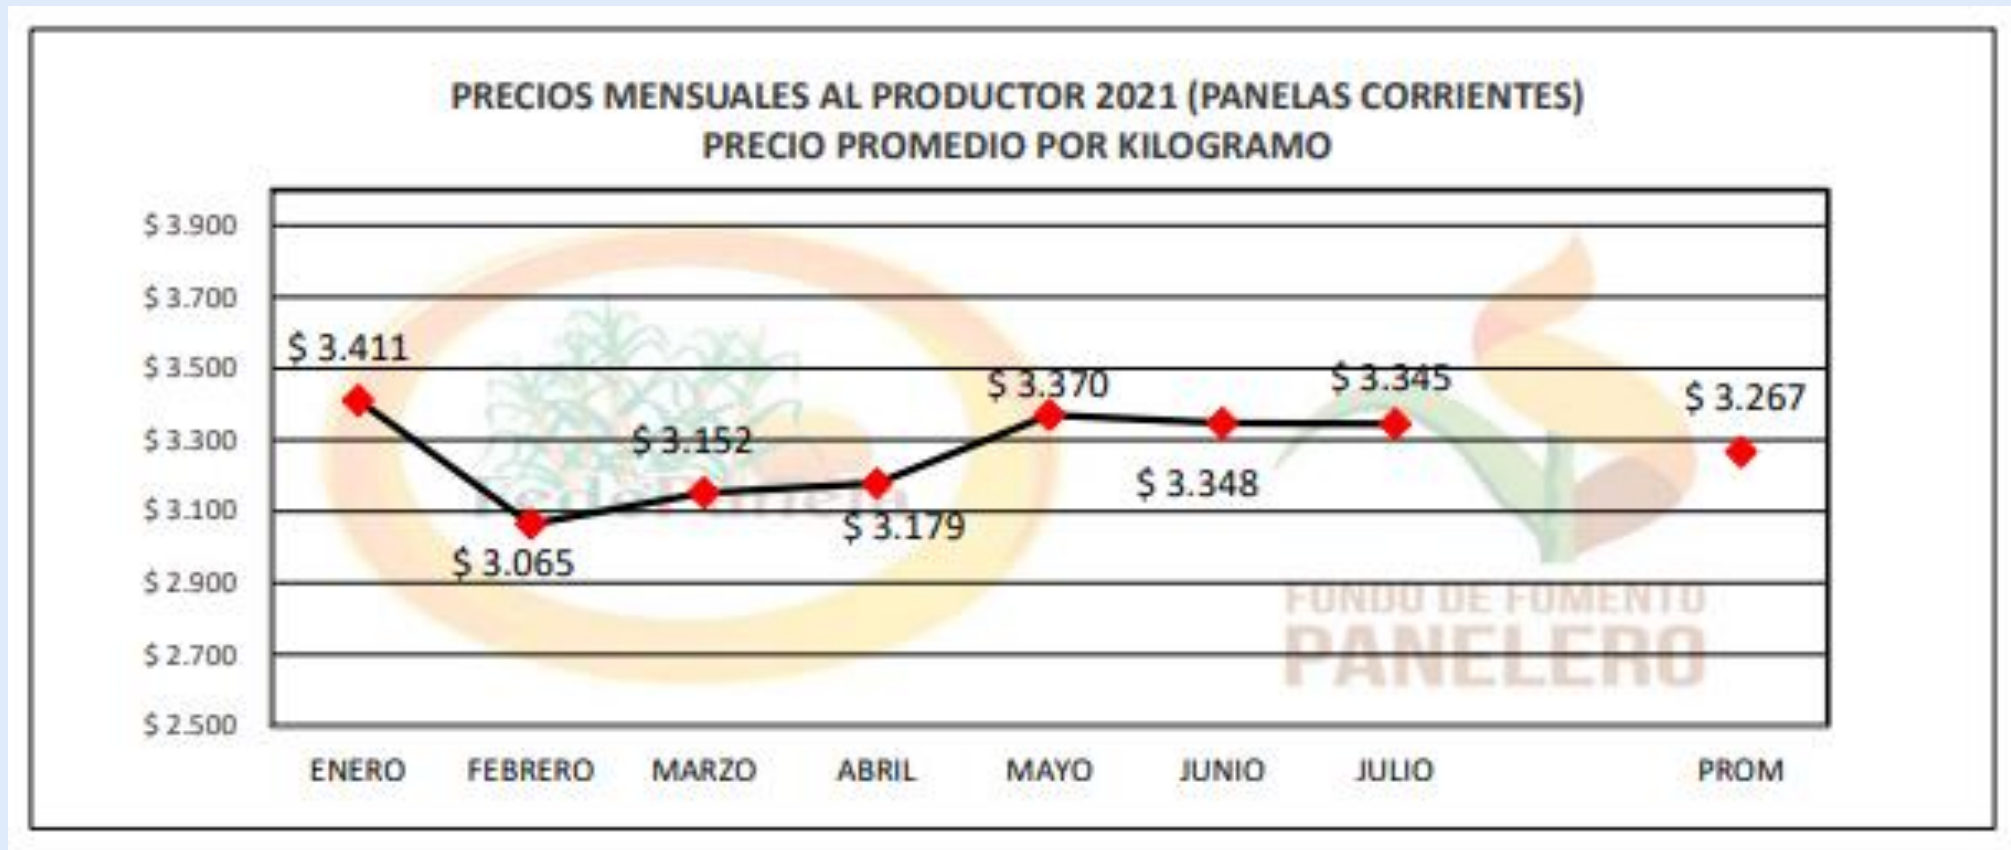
PRECIOS MENSUALES AL PRODUCTOR 2021 (PANELAS CORRIENTES)
PRECIO PROMEDIO POR KILOGRAMO

$ 3.900
$ 3.700
$ 3.500
$ 3.300
$ 3.100
$ 2.900
$ 2.700
$ 2.500

$ 3.411
$ 3.065
$ 3.152
$ 3.179
$ 3.370
$ 3.348
$ 3.345
$ 3.267

ENERO
FEBRERO
MARZO
ABRIL
MAYO
JUNIO
JULIO
PROM

FONDO DE FOMENTO
PANELERO